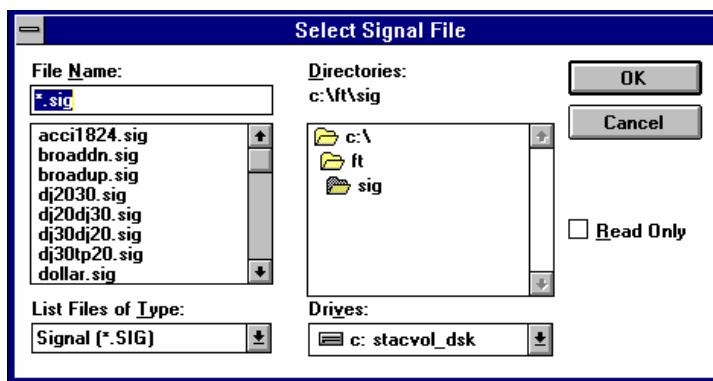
Select Signal File

File Name:

*.sig

acci1824.sig
broaddn.sig
broadup.sig
dj2030.sig
dj20dj30.sig
dj30dj20.sig
dj30tp20.sig
dollar.sig

List Files of Type:

Signal (*.SIG)

Directories:
c:\ft\sig

c:\
ft
sig

Drives:

c: stacvol_dsk

OK

Cancel

Read Only